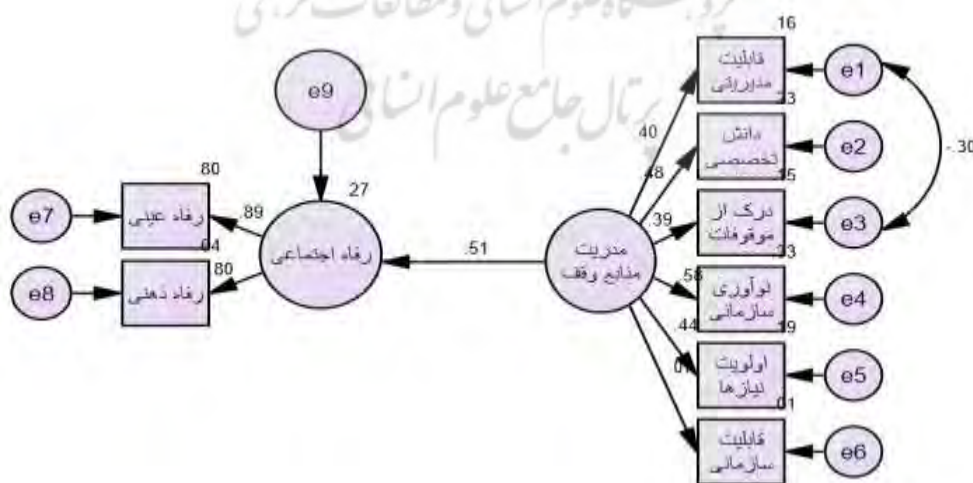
پژوهشگاه علوم انسانی و مطالعات فرهنگی
پرتال جامع علوم انسانی

e9
27
80
e7
رفاه عینی
.89
رفاه اجتماعی
.04
.80
e8
رفاه ذهنی
.51
مدیریت منابع وقف
.40
.48
.39
.58
.44
.07
16
قابلیت مدیریتی
e1
.23
دانش تخصصی
e2
-.30
.15
درک از موقوفات
e3
.33
نوآوری سازمانی
e4
.19
اولویت نیازها
e5
.01
قابلیت سازمانی
e6